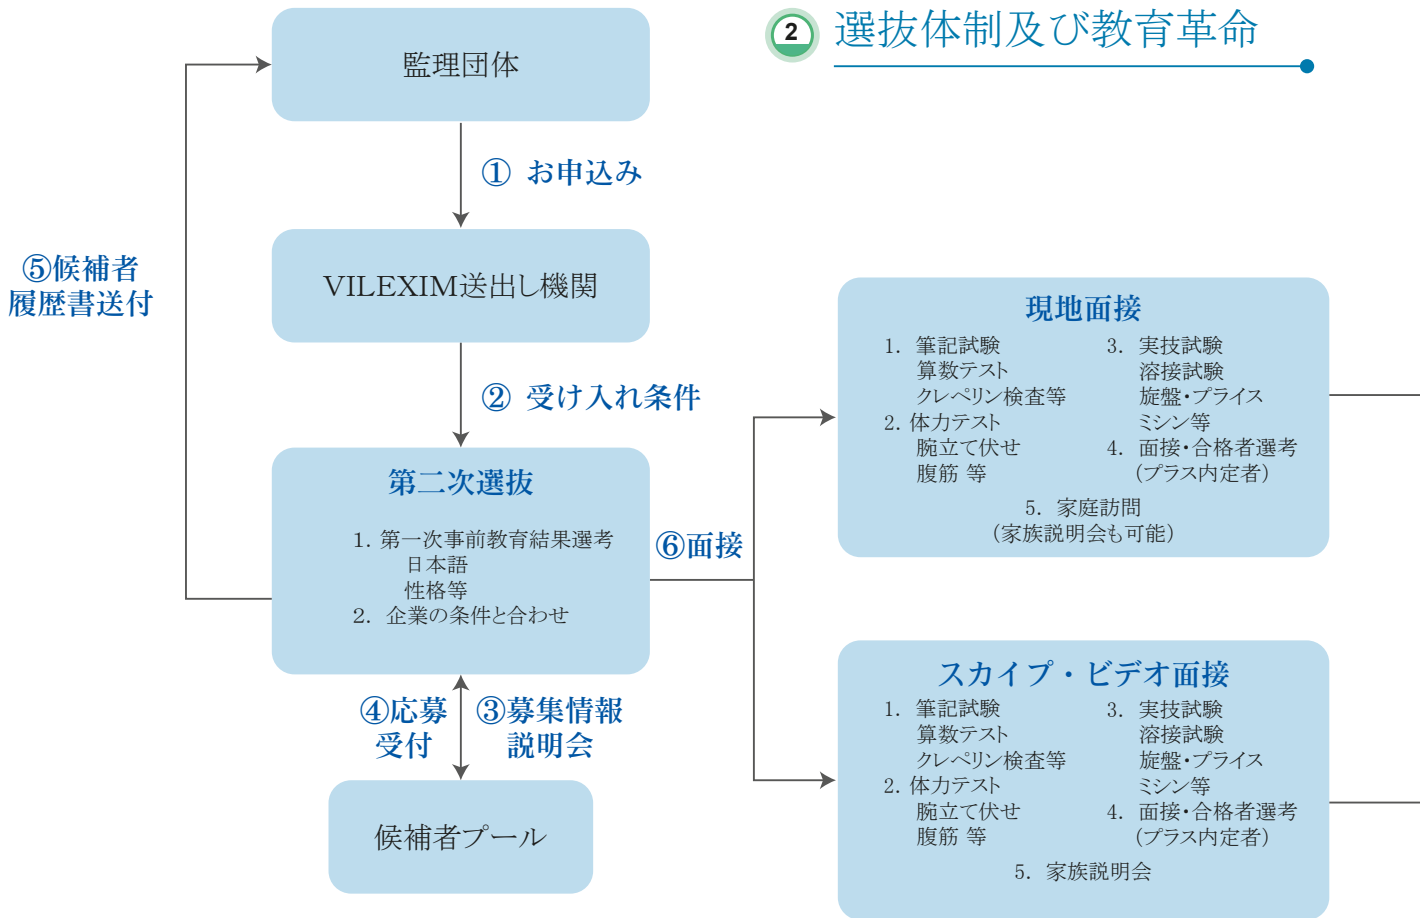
2 選抜体制及び教育革命

監理団体

① お申込み

VILEXIM送出し機関

② 受け入れ条件

⑤候補者
履歴書送付

第二次選抜
1. 第一次事前教育結果選考
日本語
性格等
2. 企業の条件と合わせ

⑥面接

④応募
受付

③募集情報
説明会

候補者プール

現地面接
1. 筆記試験
算数テスト
クレペリン検査等
2. 体力テスト
腕立て伏せ
腹筋 等
3. 実技試験
溶接試験
旋盤・プライス
ミシン等
4. 面接・合格者選考
(プラス内定者)
5. 家庭訪問
(家族説明会も可能)

スカイプ・ビデオ面接
1. 筆記試験
算数テスト
クレペリン検査等
2. 体力テスト
腕立て伏せ
腹筋 等
3. 実技試験
溶接試験
旋盤・プライス
ミシン等
4. 面接・合格者選考
(プラス内定者)
5. 家族説明会